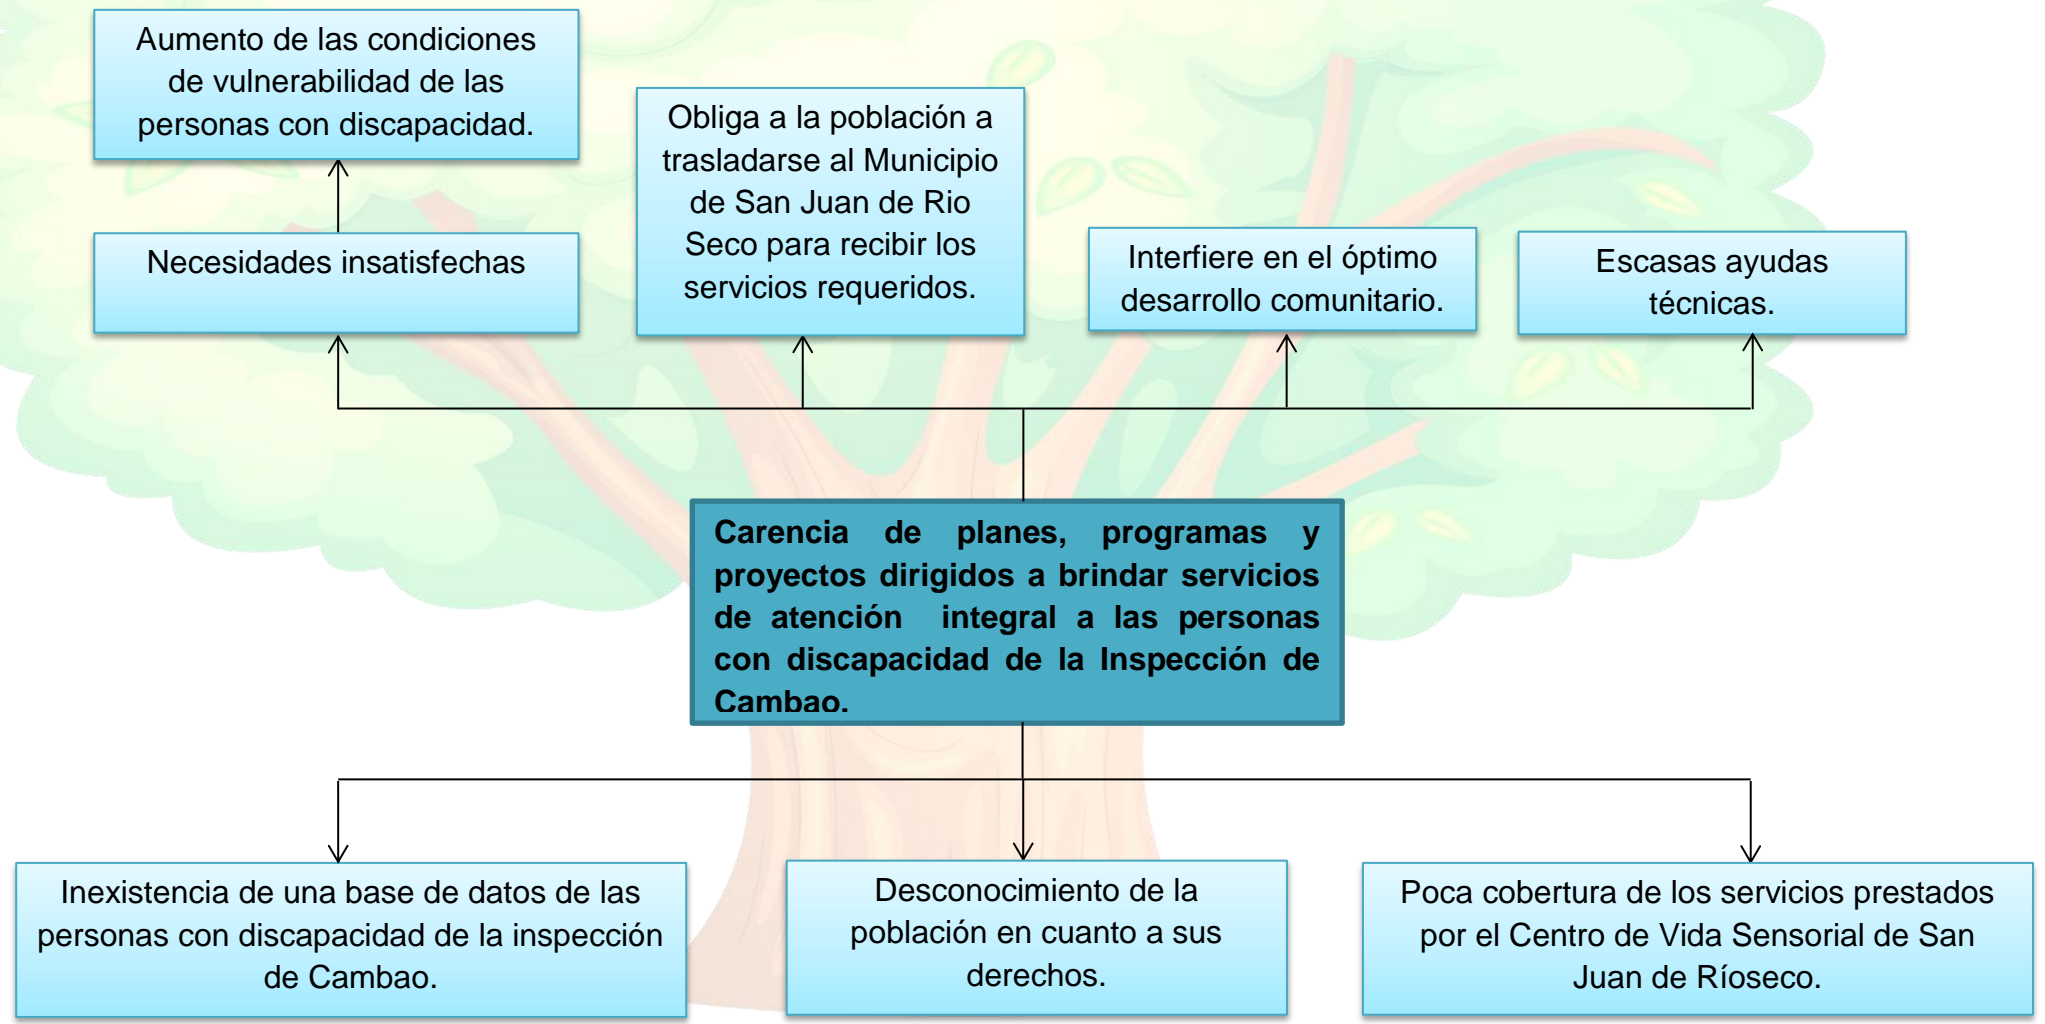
Aumento de las condiciones de vulnerabilidad de las personas con discapacidad.

Obliga a la población a trasladarse al Municipio de San Juan de Rio Seco para recibir los servicios requeridos.

Necesidades insatisfechas

Interfiere en el óptimo desarrollo comunitario.

Escasas ayudas técnicas.

Carencia de planes, programas y proyectos dirigidos a brindar servicios de atención integral a las personas con discapacidad de la Inspección de Cambao.

Inexistencia de una base de datos de las personas con discapacidad de la inspección de Cambao.

Desconocimiento de la población en cuanto a sus derechos.

Poca cobertura de los servicios prestados por el Centro de Vida Sensorial de San Juan de Ríoseco.